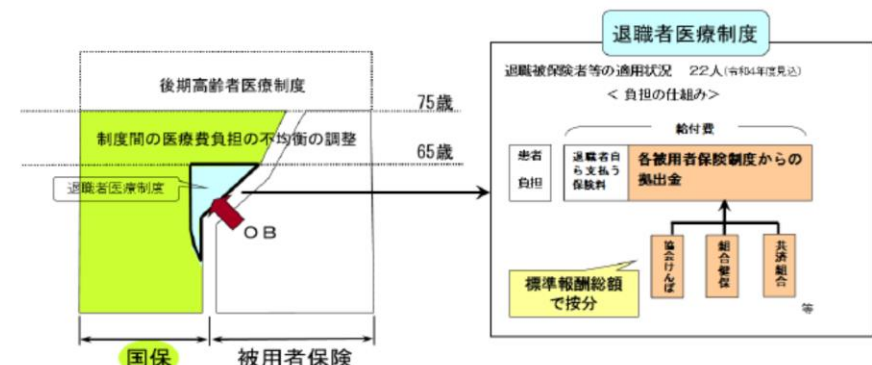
退職者医療制度

後期高齢者医療制度

75歳

制度間の医療費負担の不均衡の調整

65歳

退職者医療制度

ＯＢ

国保

被用者保険

退職被保険者等の適用状況　22人（令和4年度見込）

＜負担の仕組み＞

給付費

患者負担

退職者自ら支払う保険料

各被用者保険制度からの拠出金

協会けんぽ

組合健保

共済組合

等

標準報酬総額で按分